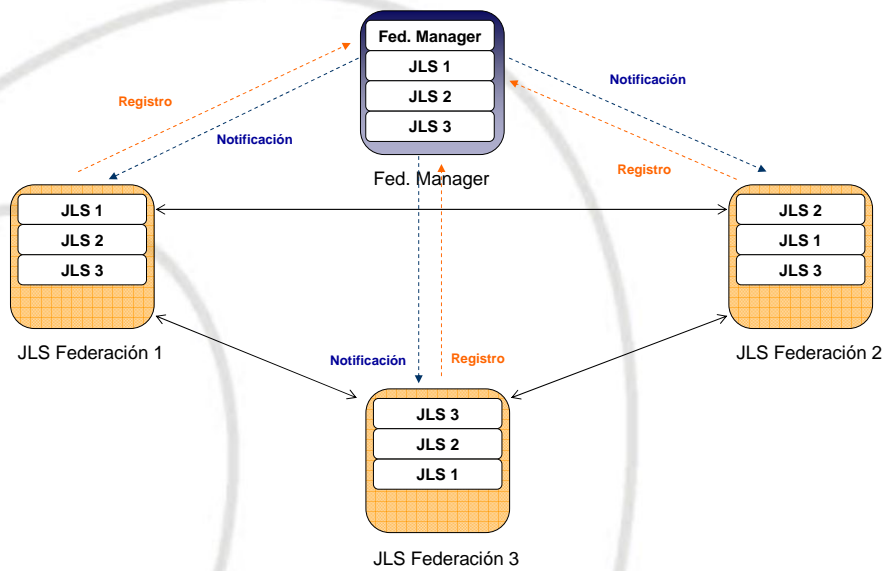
Fed. Manager
JLS 1
JLS 2
JLS 3
Fed. Manager

Registro
Notificación
Notificación
Registro

JLS 1
JLS 2
JLS 3
JLS Federación 1

JLS 2
JLS 1
JLS 3
JLS Federación 2

Notificación
Registro

JLS 3
JLS 2
JLS 1
JLS Federación 3